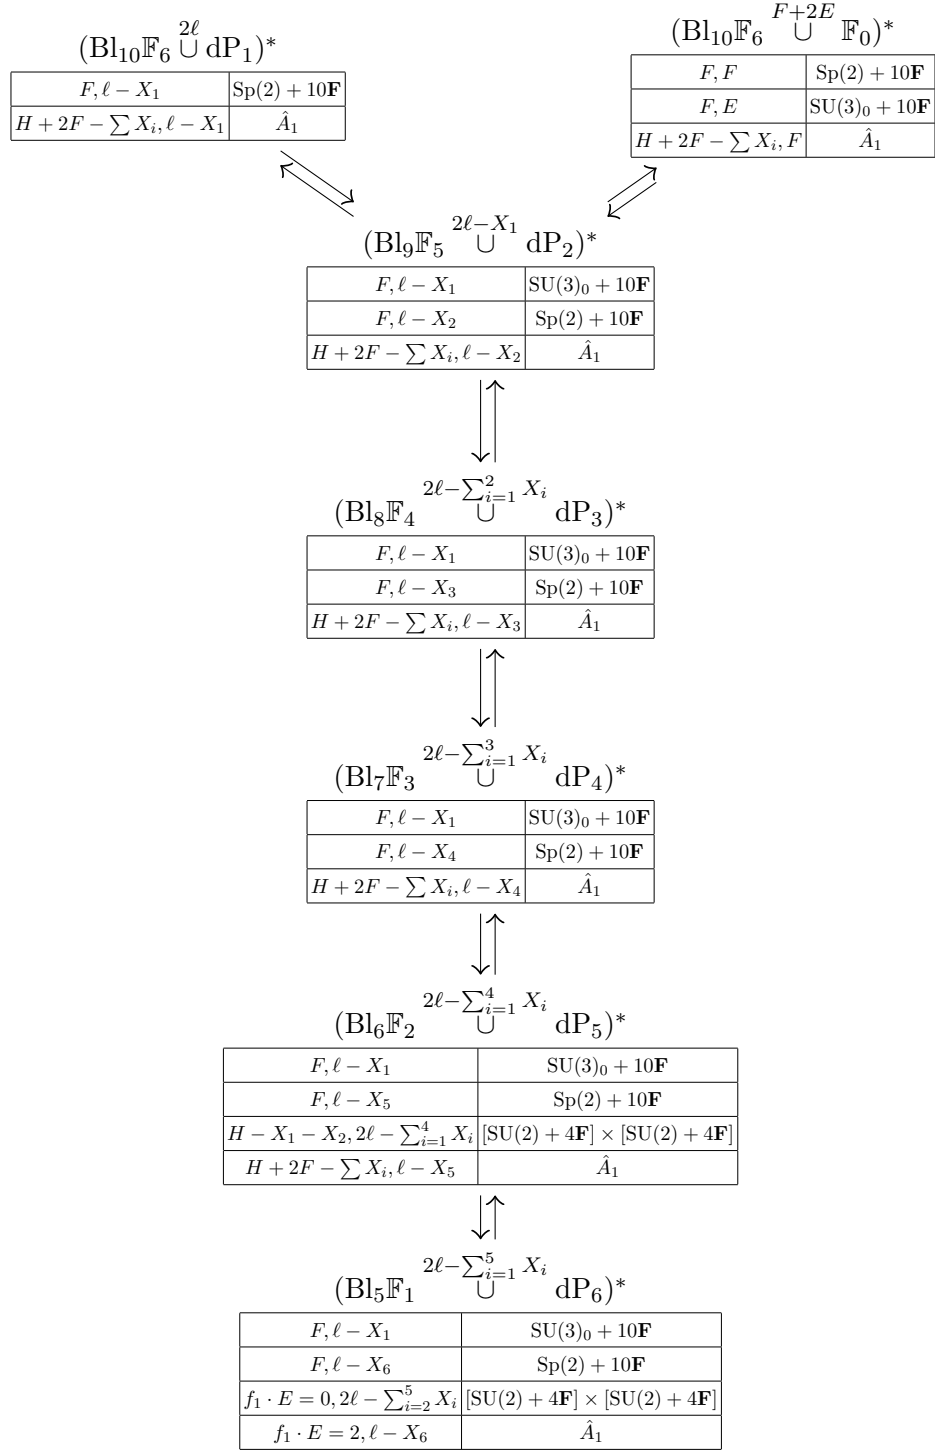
$(\mathrm{Bl}_{10}\mathbb{F}_6 \overset{2\ell}{\cup} \mathrm{dP}_1)^*$

| $F, \ell - X_1$ | $\mathrm{Sp}(2) + 10\mathbf{F}$ |
|---|---|
| $H + 2F - \sum X_i, \ell - X_1$ | $\hat{A}_1$ |

$(\mathrm{Bl}_{10}\mathbb{F}_6 \overset{F+2E}{\cup} \mathbb{F}_0)^*$

| $F, F$ | $\mathrm{Sp}(2) + 10\mathbf{F}$ |
|---|---|
| $F, E$ | $\mathrm{SU}(3)_0 + 10\mathbf{F}$ |
| $H + 2F - \sum X_i, F$ | $\hat{A}_1$ |

$(\mathrm{Bl}_9\mathbb{F}_5 \overset{2\ell - X_1}{\cup} \mathrm{dP}_2)^*$

| $F, \ell - X_1$ | $\mathrm{SU}(3)_0 + 10\mathbf{F}$ |
|---|---|
| $F, \ell - X_2$ | $\mathrm{Sp}(2) + 10\mathbf{F}$ |
| $H + 2F - \sum X_i, \ell - X_2$ | $\hat{A}_1$ |

$(\mathrm{Bl}_8\mathbb{F}_4 \overset{2\ell - \sum_{i=1}^2 X_i}{\cup} \mathrm{dP}_3)^*$

| $F, \ell - X_1$ | $\mathrm{SU}(3)_0 + 10\mathbf{F}$ |
|---|---|
| $F, \ell - X_3$ | $\mathrm{Sp}(2) + 10\mathbf{F}$ |
| $H + 2F - \sum X_i, \ell - X_3$ | $\hat{A}_1$ |

$(\mathrm{Bl}_7\mathbb{F}_3 \overset{2\ell - \sum_{i=1}^3 X_i}{\cup} \mathrm{dP}_4)^*$

| $F, \ell - X_1$ | $\mathrm{SU}(3)_0 + 10\mathbf{F}$ |
|---|---|
| $F, \ell - X_4$ | $\mathrm{Sp}(2) + 10\mathbf{F}$ |
| $H + 2F - \sum X_i, \ell - X_4$ | $\hat{A}_1$ |

$(\mathrm{Bl}_6\mathbb{F}_2 \overset{2\ell - \sum_{i=1}^4 X_i}{\cup} \mathrm{dP}_5)^*$

| $F, \ell - X_1$ | $\mathrm{SU}(3)_0 + 10\mathbf{F}$ |
|---|---|
| $F, \ell - X_5$ | $\mathrm{Sp}(2) + 10\mathbf{F}$ |
| $H - X_1 - X_2, 2\ell - \sum_{i=1}^4 X_i$ | $[\mathrm{SU}(2) + 4\mathbf{F}] \times [\mathrm{SU}(2) + 4\mathbf{F}]$ |
| $H + 2F - \sum X_i, \ell - X_5$ | $\hat{A}_1$ |

$(\mathrm{Bl}_5\mathbb{F}_1 \overset{2\ell - \sum_{i=1}^5 X_i}{\cup} \mathrm{dP}_6)^*$

| $F, \ell - X_1$ | $\mathrm{SU}(3)_0 + 10\mathbf{F}$ |
|---|---|
| $F, \ell - X_6$ | $\mathrm{Sp}(2) + 10\mathbf{F}$ |
| $f_1 \cdot E = 0, 2\ell - \sum_{i=2}^5 X_i$ | $[\mathrm{SU}(2) + 4\mathbf{F}] \times [\mathrm{SU}(2) + 4\mathbf{F}]$ |
| $f_1 \cdot E = 2, \ell - X_6$ | $\hat{A}_1$ |